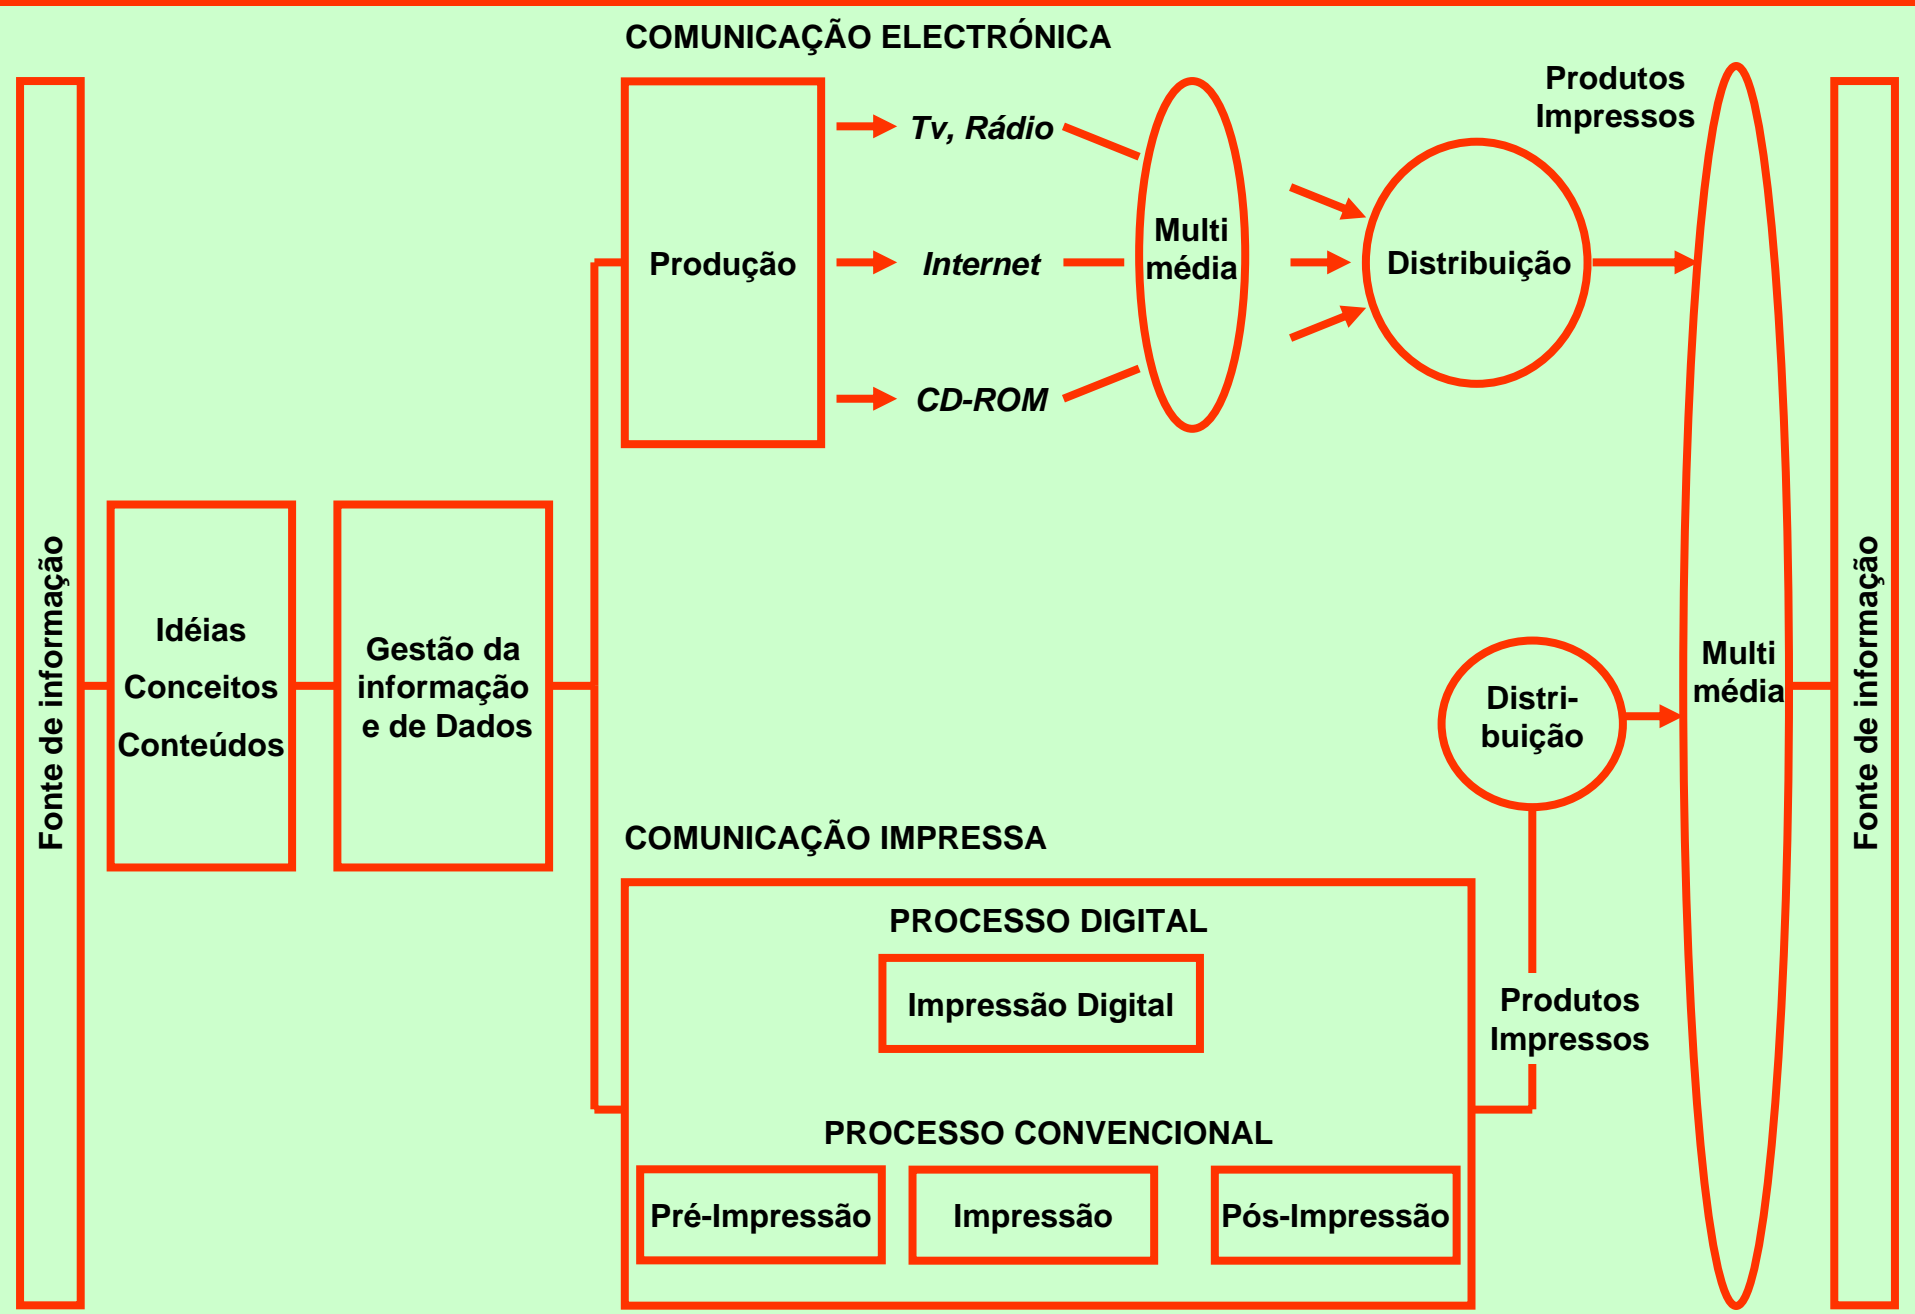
COMUNICAÇÃO ELECTRÓNICA

Fonte de informação

Idéias
Conceitos
Conteúdos

Gestão da informação e de Dados

Produção

Tv, Rádio

Internet

CD-ROM

Multi média

Distribuição

Produtos Impressos

Multi média

Fonte de informação

Distri-buição

COMUNICAÇÃO IMPRESSA

PROCESSO DIGITAL

Impressão Digital

PROCESSO CONVENCIONAL

Pré-Impressão

Impressão

Pós-Impressão

Produtos Impressos